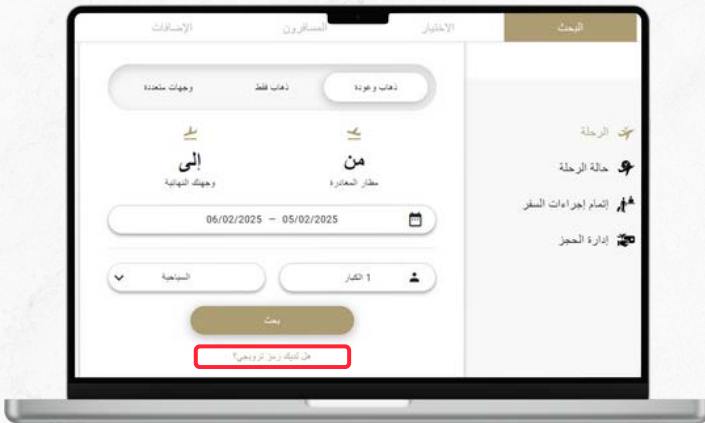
البحث
الاختيار
المسافرون
الإضافات

ذهاب وعودة
ذهاب فقط
وجهات متعددة

من
مطار المغادرة

إلى
وجهتك النهائية

05/02/2025 – 06/02/2025

1 الكبار
السياحية

بحث

هل لديك رمز ترويجي؟

الرحلة
حالة الرحلة
إتمام إجراءات السفر
إدارة الحجز